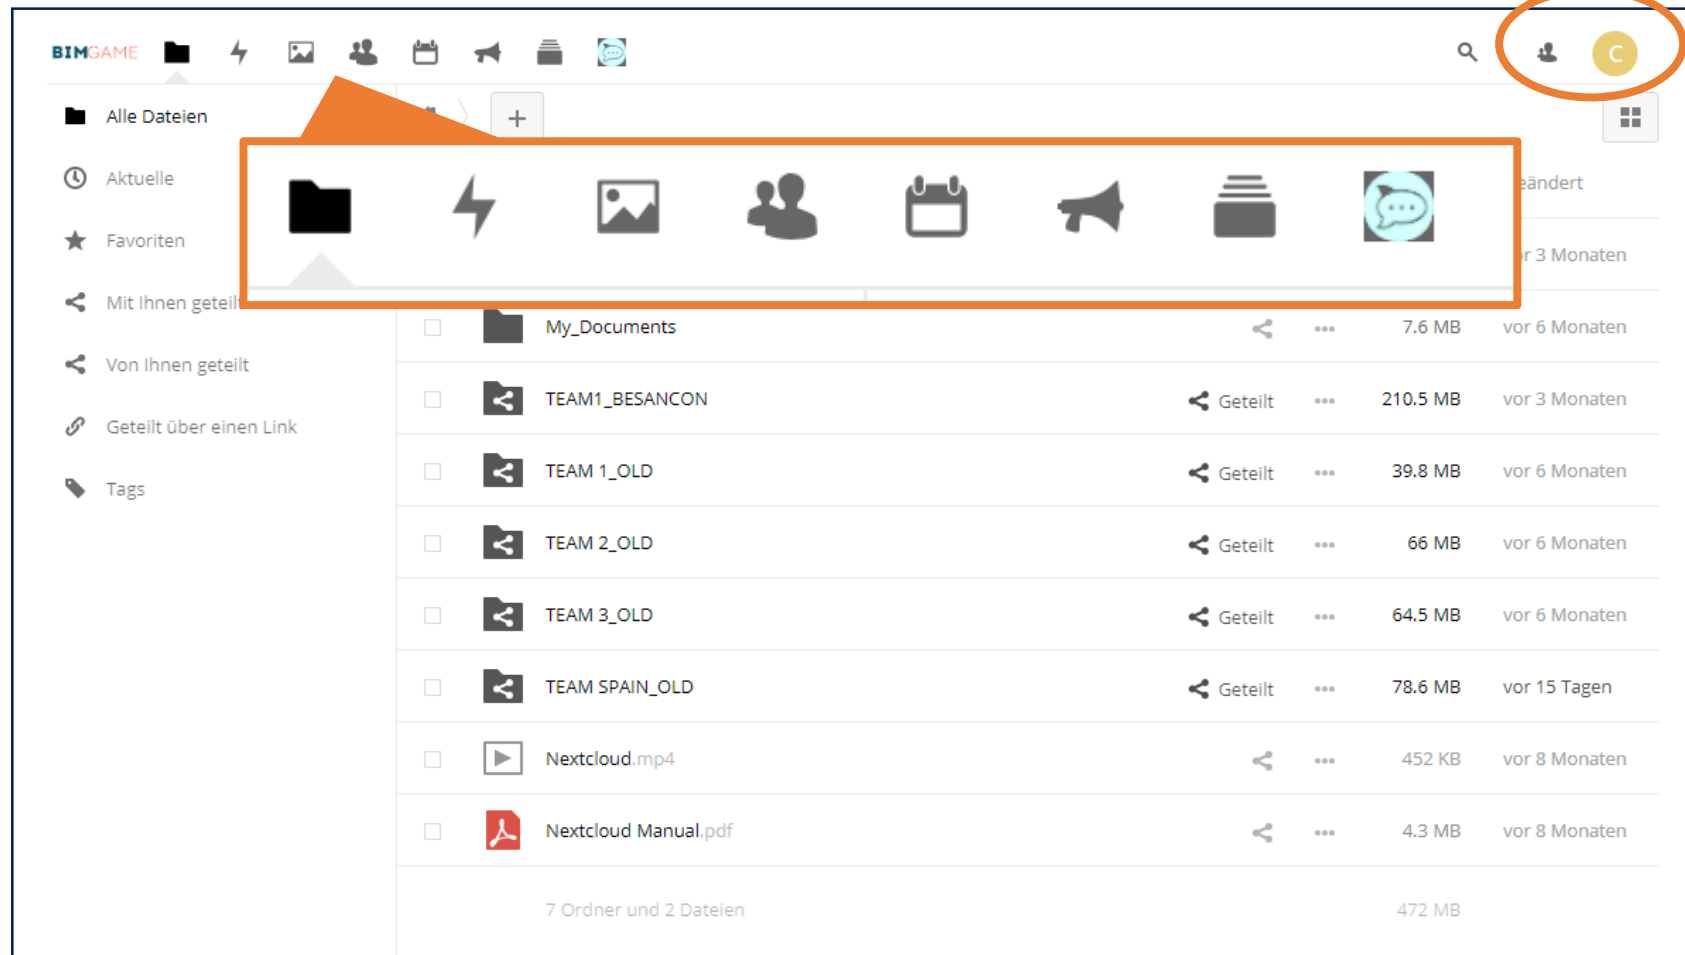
BIMGAME

C

Alle Dateien

Aktuelle

Favoriten

Mit Ihnen geteilt

Von Ihnen geteilt

Geteilt über einen Link

Tags

+

ändert

r 3 Monaten

| | Name | | | Größe | Geändert |
|---|---|---|---|---|---|
| | My_Documents | | ••• | 7.6 MB | vor 6 Monaten |
| | TEAM1_BESANCON | Geteilt | ••• | 210.5 MB | vor 3 Monaten |
| | TEAM 1_OLD | Geteilt | ••• | 39.8 MB | vor 6 Monaten |
| | TEAM 2_OLD | Geteilt | ••• | 66 MB | vor 6 Monaten |
| | TEAM 3_OLD | Geteilt | ••• | 64.5 MB | vor 6 Monaten |
| | TEAM SPAIN_OLD | Geteilt | ••• | 78.6 MB | vor 15 Tagen |
| | Nextcloud.mp4 | | ••• | 452 KB | vor 8 Monaten |
| | Nextcloud Manual.pdf | | ••• | 4.3 MB | vor 8 Monaten |
| | 7 Ordner und 2 Dateien | | | 472 MB | |